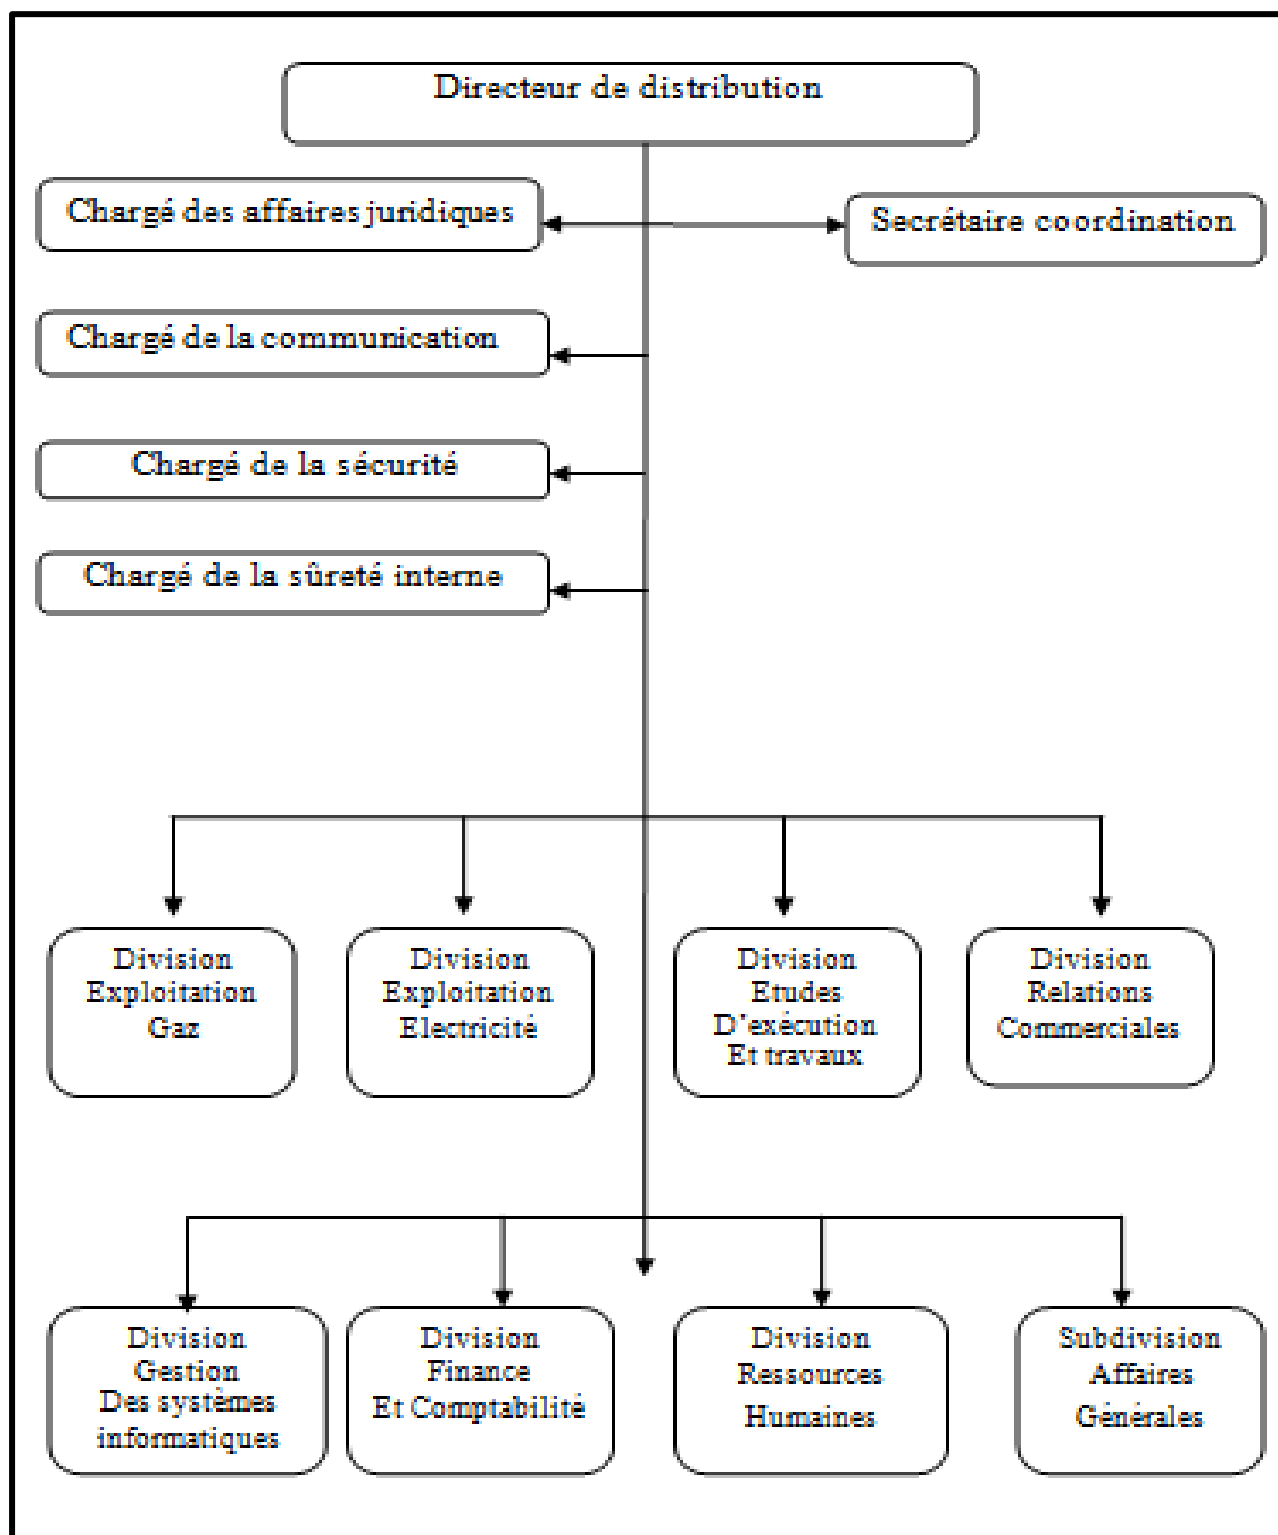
Directeur de distribution

Chargé des affaires juridiques

Secrétaire coordination

Chargé de la communication

Chargé de la sécurité

Chargé de la sûreté interne

Division Exploitation Gaz

Division Exploitation Electricité

Division Etudes D'exécution Et travaux

Division Relations Commerciales

Division Gestion Des systèmes informatiques

Division Finance Et Comptabilité

Division Ressources Humaines

Subdivision Affaires Générales